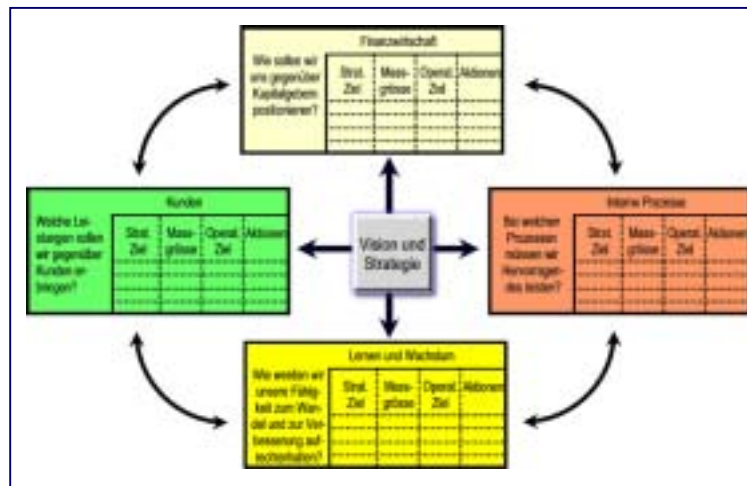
Finanzwirtschaft

Wie sollen wir uns gegenüber Kapitalgebern positionieren?

| Strat. Ziel | Massgrösse | Operat. Ziel | Aktionen |
|---|---|---|---|
| | | | |
| | | | |
| | | | |

Kunden

Welche Leistungen sollen wir gegenüber Kunden erbringen?

| Strat. Ziel | Massgrösse | Operat. Ziel | Aktionen |
|---|---|---|---|
| | | | |
| | | | |
| | | | |

Vision und Strategie

Interne Prozesse

Bei welchen Prozessen müssen wir Hervorragendes leisten?

| Strat. Ziel | Massgrösse | Operat. Ziel | Aktionen |
|---|---|---|---|
| | | | |
| | | | |
| | | | |

Lernen und Wachstum

Wie werden wir unsere Fähigkeit zum Wandel und zur Verbesserung aufrechterhalten?

| Strat. Ziel | Massgrösse | Operat. Ziel | Aktionen |
|---|---|---|---|
| | | | |
| | | | |
| | | | |